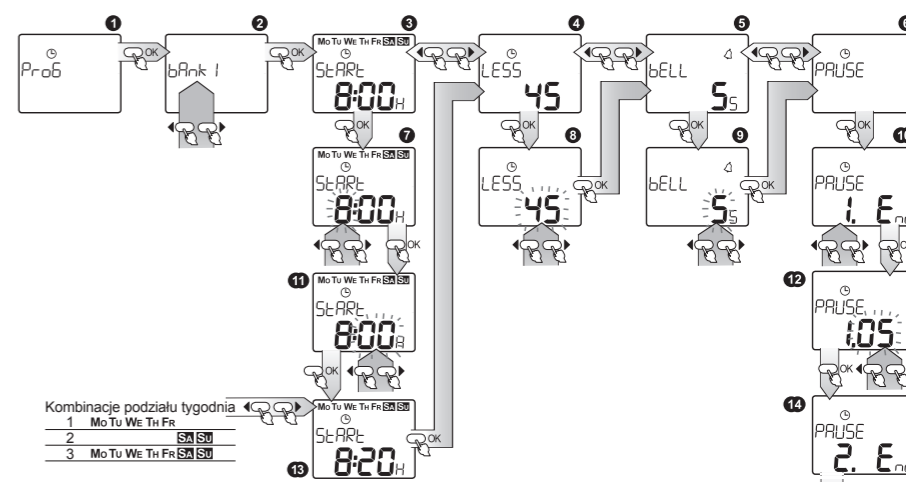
1
ProG
OK
2
bAnk 1
OK
3
MO TU WE TH FR SA SU
StArt
8:00H
4
LESS
45
5
bELL
5S
6
PAUSE
OK
7
MO TU WE TH FR SA SU
StArt
8:00H
OK
8
LESS
45
OK
9
bELL
5S
OK
10
PAUSE
1. E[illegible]
OK
11
MO TU WE TH FR SA SU
StArt
8:00H
12
PAUSE
1.05
OK
OK
14
PAUSE
2. E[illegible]
Kombinacje podziału tygodnia
1 MO TU WE TH FR
2 SA SU
3 MO TU WE TH FR SA SU
MO TU WE TH FR SA SU
StArt
8:20H
OK
13